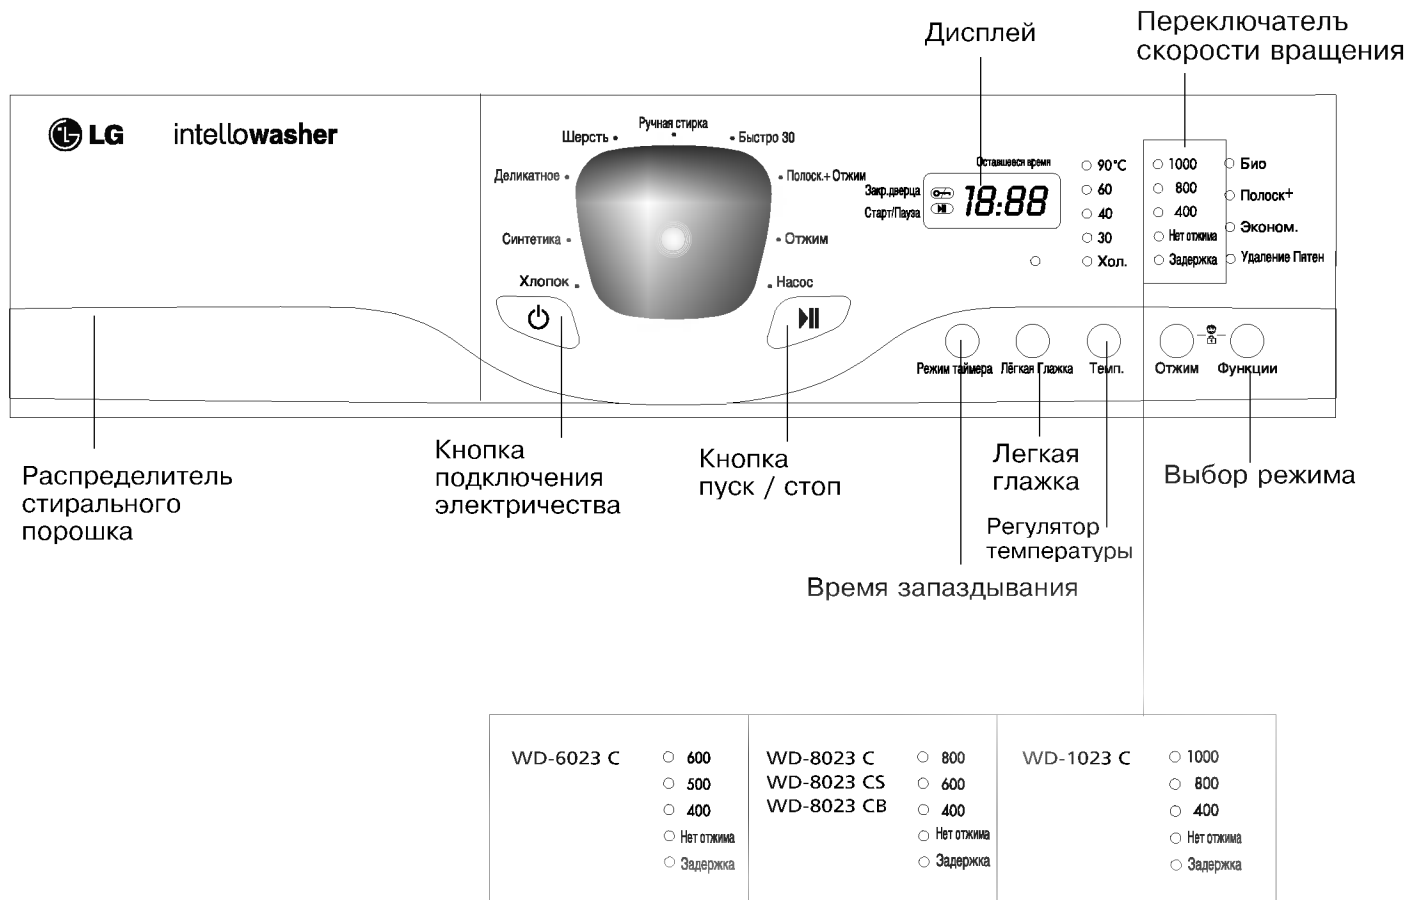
Дисплей

Переключатель скорости вращения

LG intellowasher

Ручная стирка
Шерсть
Быстро 30
Деликатное
Полоск.+Отжим
Синтетика
Отжим
Хлопок
Насос

Оставшееся время
Закр.дверца
Старт/Пауза
18:88

90°C
60
40
30
Хол.

1000
800
400
Нет отжима
Задержка

Био
Полоск+
Эконом.
Удаление Пятен

Режим таймера
Лёгкая Глажка
Темп.
Отжим
Функции

Распределитель стирального порошка

Кнопка подключения электричества

Кнопка пуск / стоп

Легкая глажка

Регулятор температуры

Время запаздывания

Выбор режима

| WD-6023 C | WD-8023 C<br>WD-8023 CS<br>WD-8023 CB | WD-1023 C |
|---|---|---|
| 600<br>500<br>400<br>Нет отжима<br>Задержка | 800<br>600<br>400<br>Нет отжима<br>Задержка | 1000<br>800<br>400<br>Нет отжима<br>Задержка |